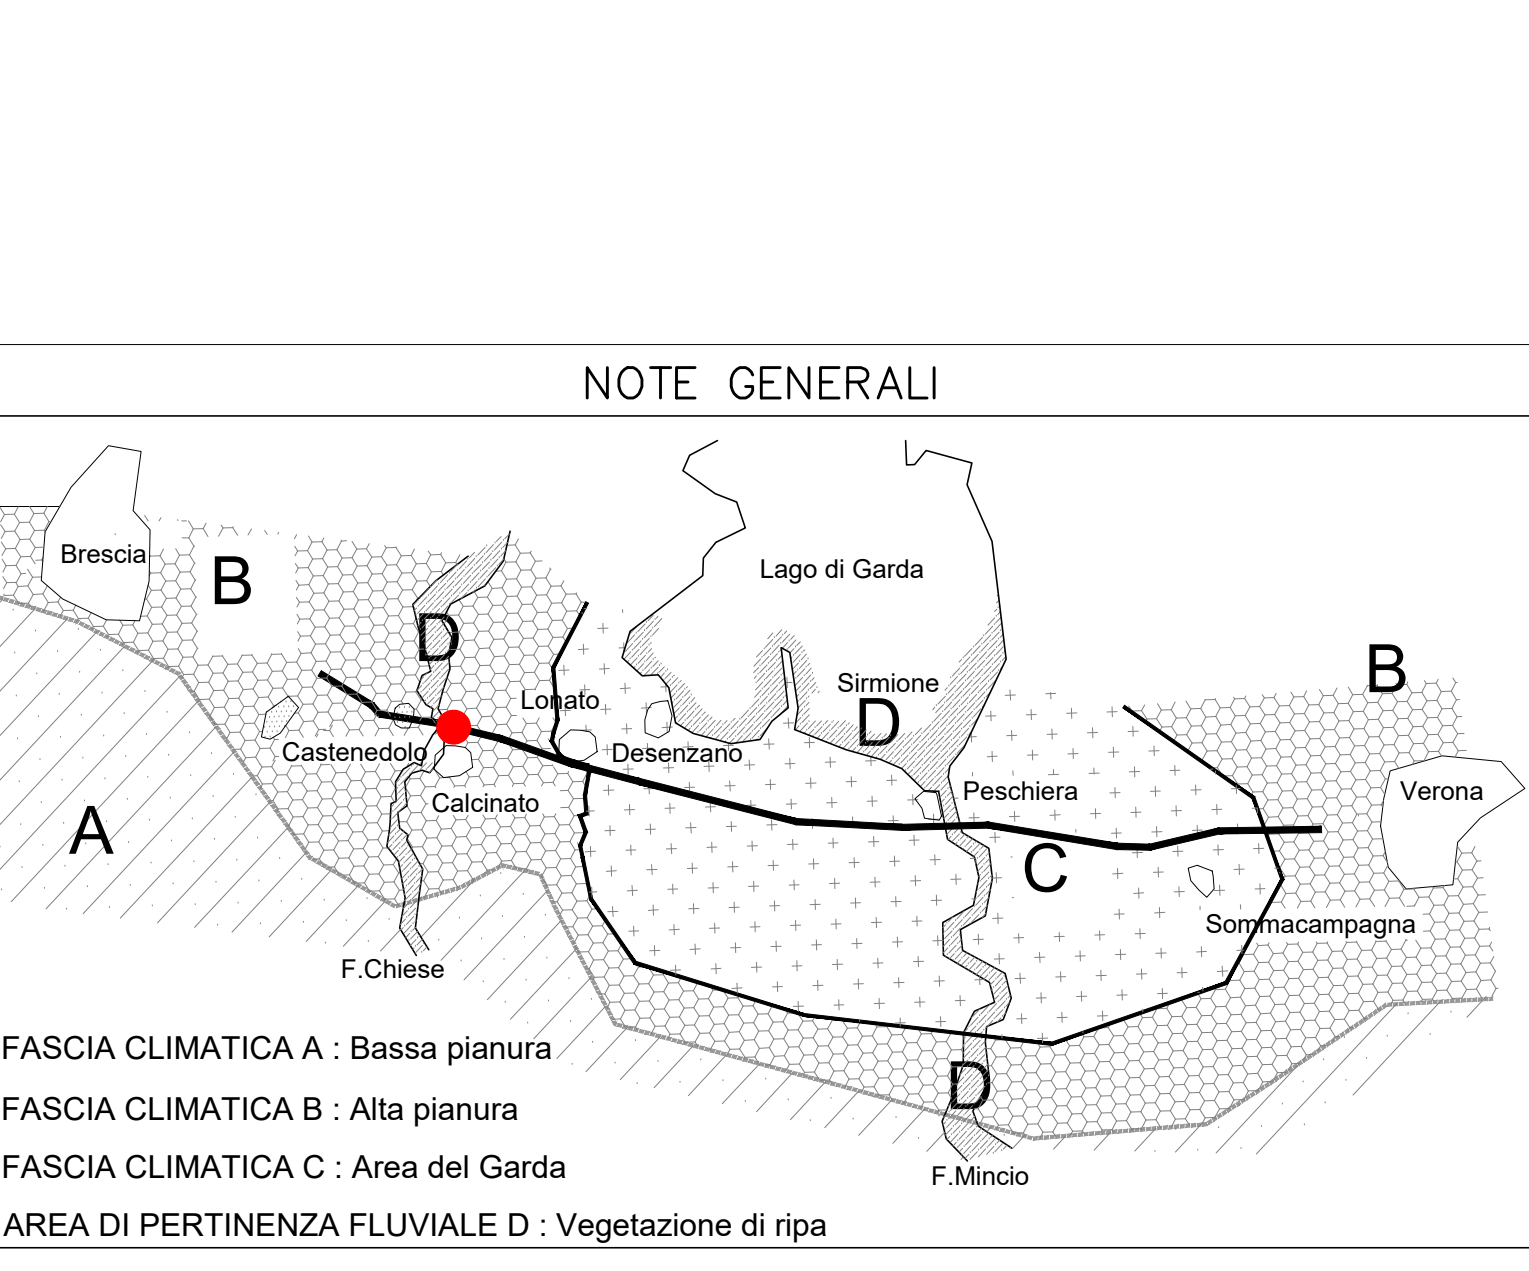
NOTE GENERALI

Brescia
B
Lago di Garda
D
Lonato
Sirmione
B
D
Castenedolo
Desenzano
Calcinato
Peschiera
Verona
A
C
Sommacampagna
F.Chiese
D
F.Mincio

FASCIA CLIMATICA A : Bassa pianura

FASCIA CLIMATICA B : Alta pianura

FASCIA CLIMATICA C : Area del Garda

AREA DI PERTINENZA FLUVIALE D : Vegetazione di ripa